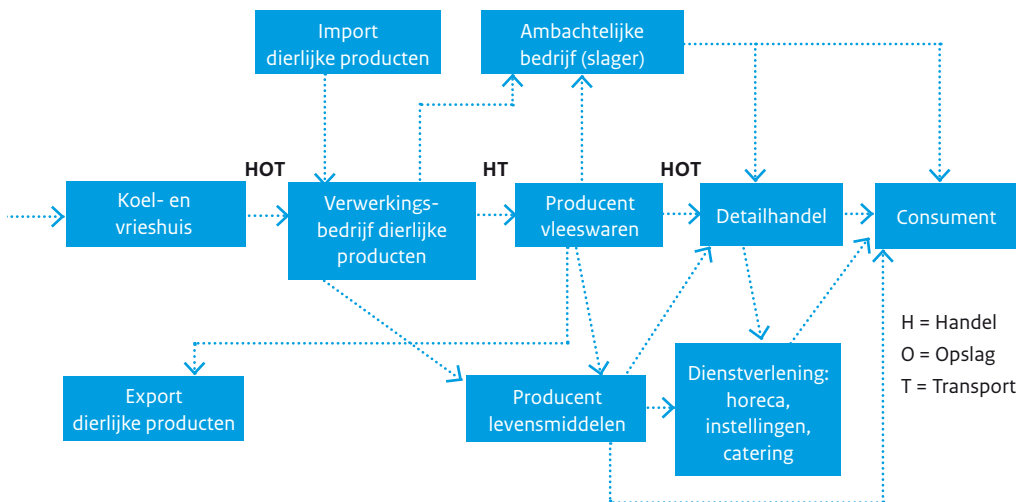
Import dierlijke producten

Ambachtelijke bedrijf (slager)

HOT

HT

HOT

Koel- en vrieshuis

Verwerkingsbedrijf dierlijke producten

Producent vleeswaren

Detailhandel

Consument

H = Handel
O = Opslag
T = Transport

Export dierlijke producten

Producent levensmiddelen

Dienstverlening: horeca, instellingen, catering